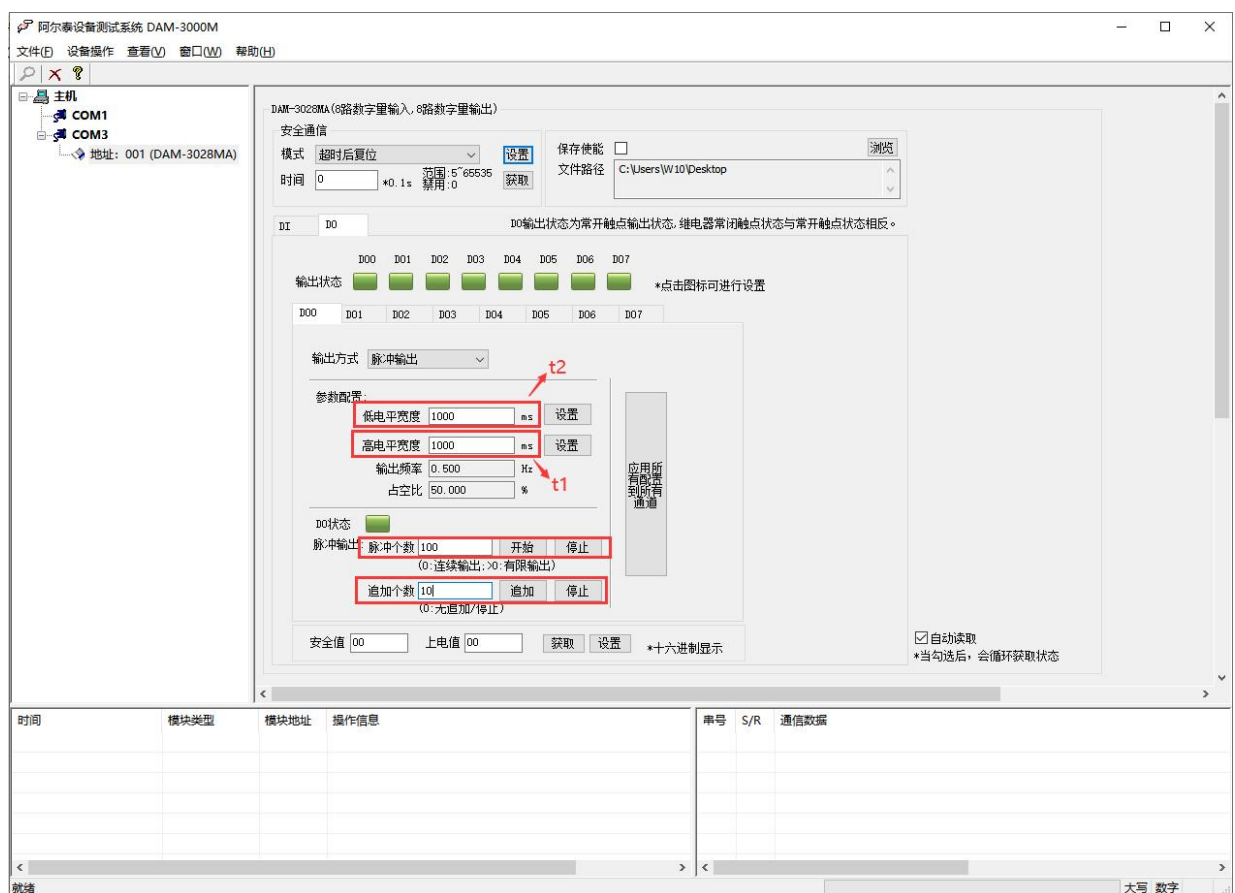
阿尔泰设备测试系统 DAM-3000M

文件(F) 设备操作 查看(V) 窗口(W) 帮助(H)

主机
COM1
COM3
地址：001 (DAM-3028MA)

DAM-3028MA(8路数字量输入,8路数字量输出)

安全通信
模式 超时后复位 设置
时间 0 *0.1s 范围:5~65535 禁用:0 获取

保存使能 浏览
文件路径 C:\Users\W10\Desktop

DI DO

DO输出状态为常开触点输出状态,继电器常闭触点状态与常开触点状态相反。

DO0 DO1 DO2 DO3 DO4 DO5 DO6 DO7
输出状态 *点击图标可进行设置

DO0 DO1 DO2 DO3 DO4 DO5 DO6 DO7

输出方式 脉冲输出

t2

参数配置:
低电平宽度 1000 ms 设置
高电平宽度 1000 ms 设置
输出频率 0.500 Hz
占空比 50.000 %

t1

应用所有配置到所有通道

DO状态
脉冲输出 脉冲个数 100 开始 停止
(0:连续输出;>0:有限输出)
追加个数 10 追加 停止
(0:无追加/停止)

安全值 00 上电值 00 获取 设置 *十六进制显示

☑自动读取
*当勾选后，会循环获取状态

时间 模块类型 模块地址 操作信息

串号 S/R 通信数据

就绪

大写 数字